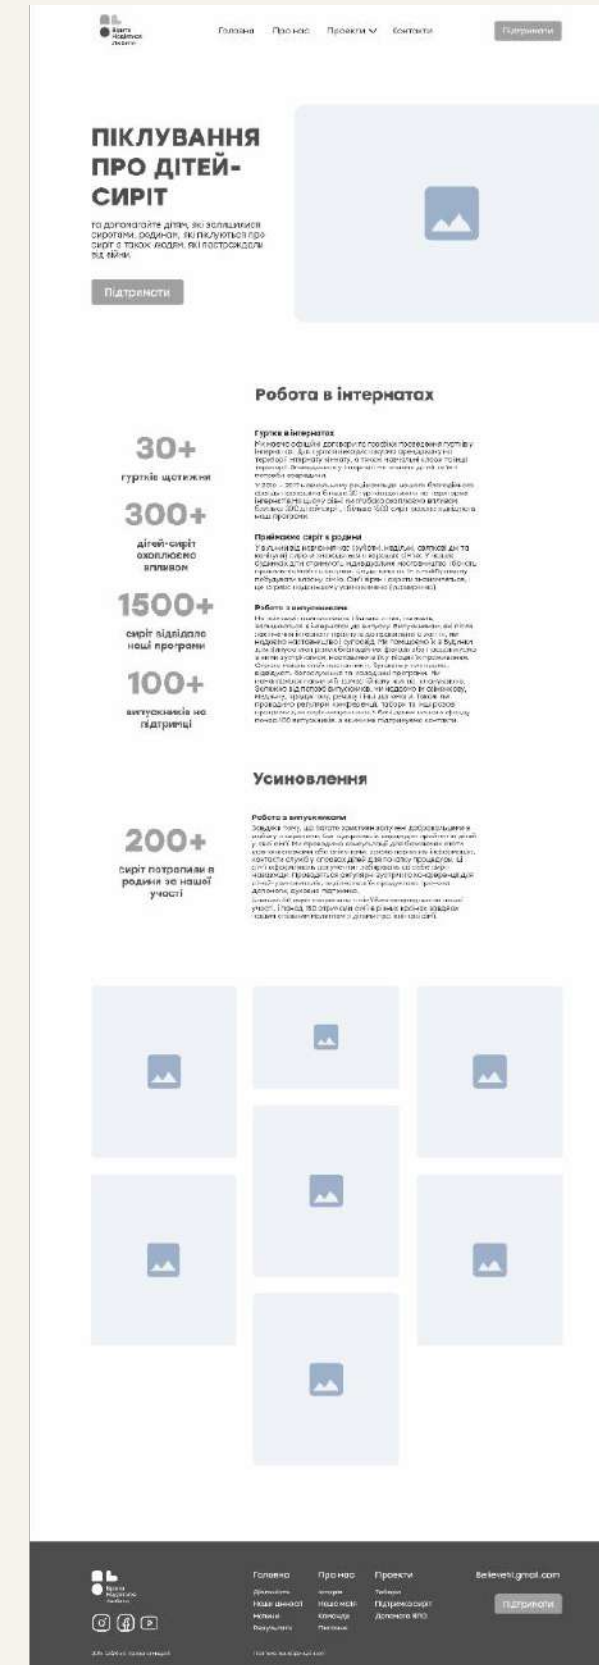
Головна Про нас Проекти Контакти Підтримати

ПІКЛУВАННЯ ПРО ДІТЕЙ-СИРІТ

та допомагайте дітям, які залишилися сиротами, родинам, які піклуються про сиріт є таких людей, які постраждали від війни.

Підтримати

Робота в інтернатах

30+
гуртків щотижня

300+
дітей-сиріт охоплюємо впливом

1500+
сиріт відвідало наші програми

100+
випускників на підтримці

Гуртки в інтернатах
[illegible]

Прийомним сім'ям в родинах
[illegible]

Робота з випускниками
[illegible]

Усиновлення

200+
сиріт потрапили в родини за нашої участі

Робота з випускниками
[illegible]

Головна Про нас Проекти Believeti.gmail.com
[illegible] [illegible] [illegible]
Наші цінності Наша місія Підтримка сиріт
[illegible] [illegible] Допомога ВПО
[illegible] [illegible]

Підтримати

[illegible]